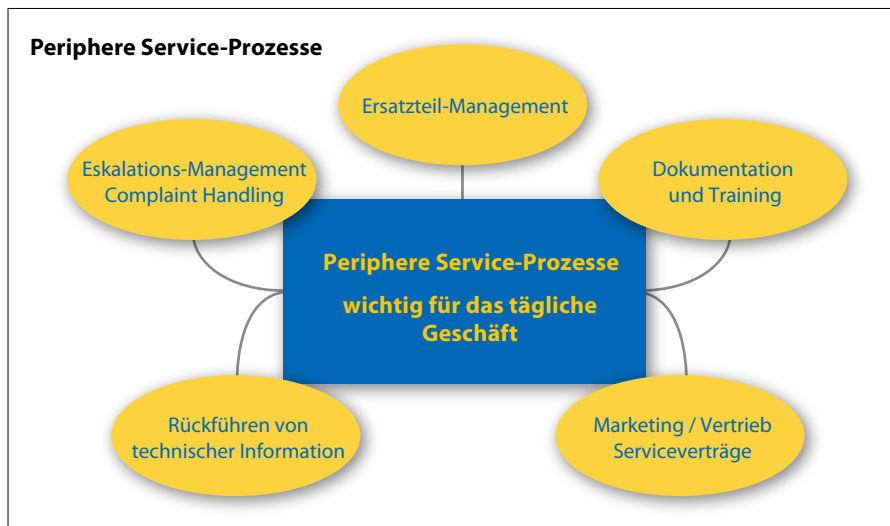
Periphere Service-Prozesse

Ersatzteil-Management

Eskalations-Management
Complaint Handling

Dokumentation
und Training

Periphere Service-Prozesse

wichtig für das tägliche
Geschäft

Rückführen von
technischer Information

Marketing / Vertrieb
Serviceverträge